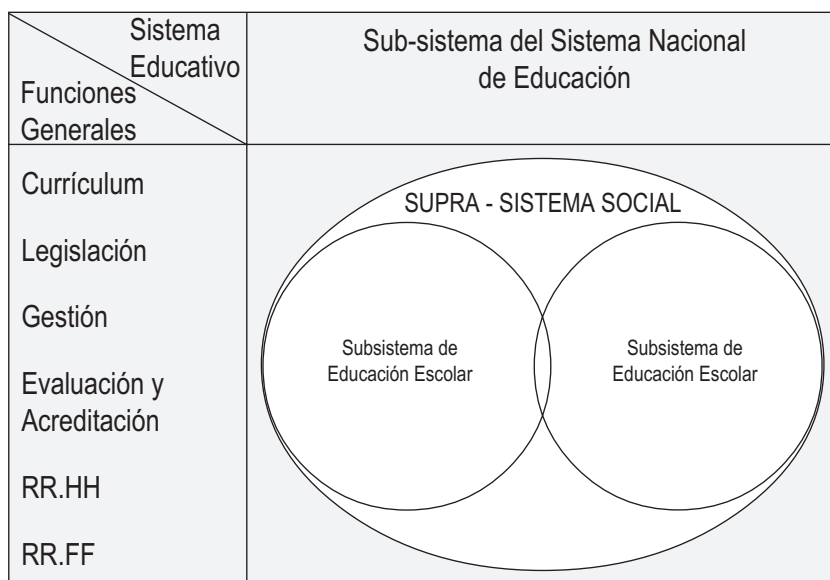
| Sistema Educativo / Funciones Generales | Sub-sistema del Sistema Nacional de Educación |
|---|---|
| Currículum<br>Legislación<br>Gestión<br>Evaluación y Acreditación<br>RR.HH<br>RR.FF | SUPRA - SISTEMA SOCIAL<br>Subsistema de Educación Escolar<br>Subsistema de Educación Escolar |